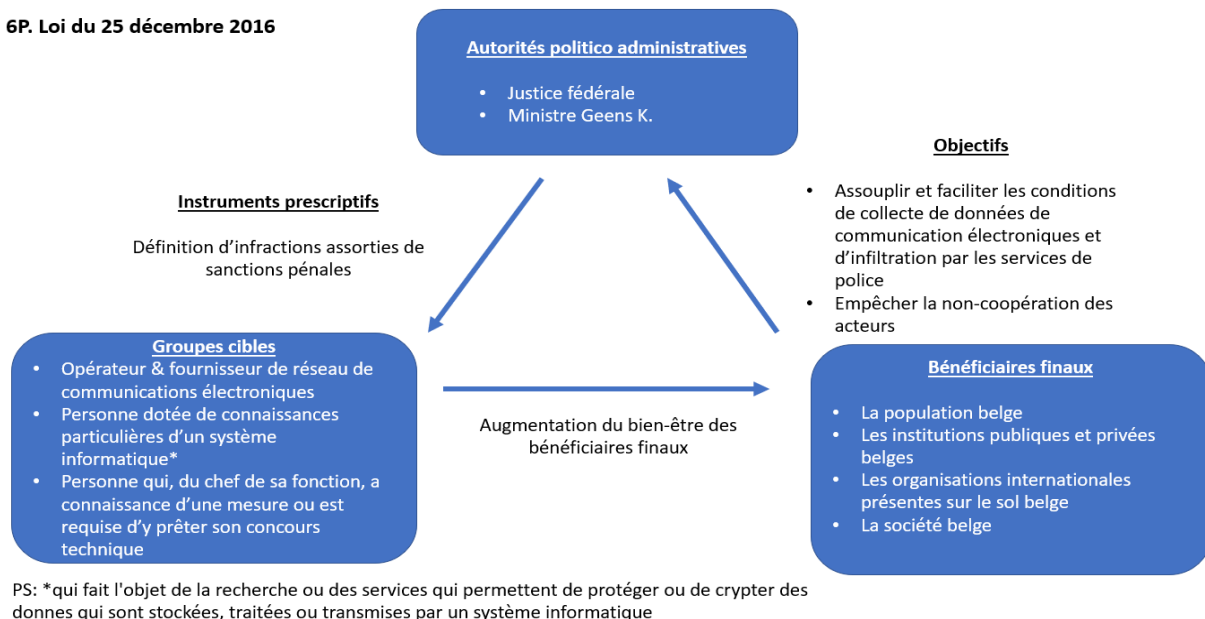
6P. Loi du 25 décembre 2016

Autorités politico administratives

- Justice fédérale
- Ministre Geens K.

Instruments prescriptifs

Définition d'infractions assorties de sanctions pénales

Objectifs

- Assouplir et faciliter les conditions de collecte de données de communication électroniques et d'infiltration par les services de police
- Empêcher la non-coopération des acteurs

Groupes cibles

- Opérateur & fournisseur de réseau de communications électroniques
- Personne dotée de connaissances particulières d'un système informatique*
- Personne qui, du chef de sa fonction, a connaissance d'une mesure ou est requise d'y prêter son concours technique

Augmentation du bien-être des bénéficiaires finaux

Bénéficiaires finaux

- La population belge
- Les institutions publiques et privées belges
- Les organisations internationales présentes sur le sol belge
- La société belge

PS: *qui fait l'objet de la recherche ou des services qui permettent de protéger ou de crypter des donnes qui sont stockées, traitées ou transmises par un système informatique